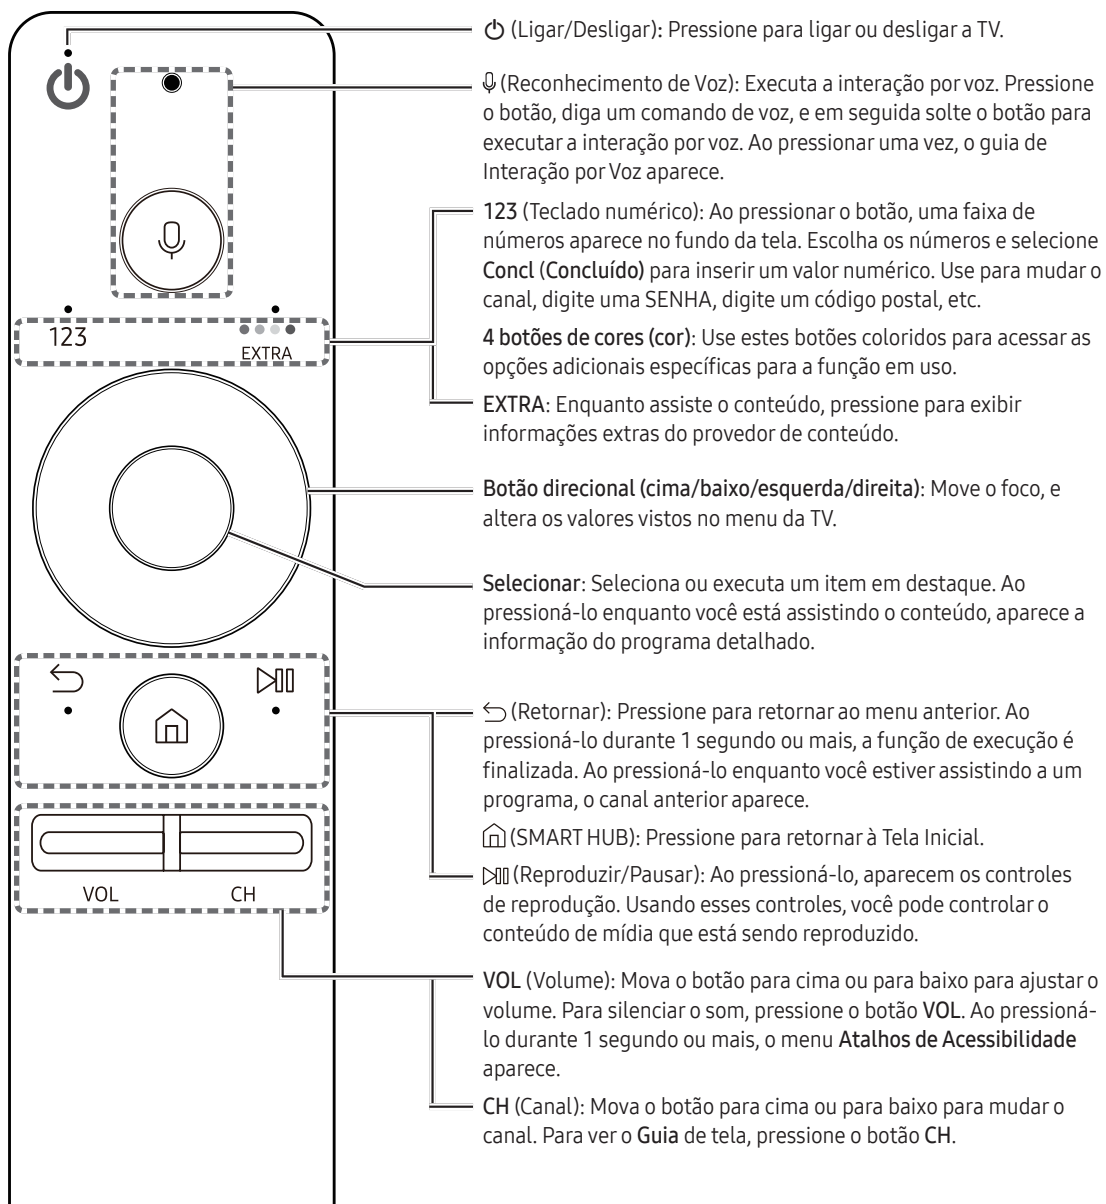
123

EXTRA

VOL

CH

(Ligar/Desligar): Pressione para ligar ou desligar a TV.

(Reconhecimento de Voz): Executa a interação por voz. Pressione o botão, diga um comando de voz, e em seguida solte o botão para executar a interação por voz. Ao pressionar uma vez, o guia de Interação por Voz aparece.

123 (Teclado numérico): Ao pressionar o botão, uma faixa de números aparece no fundo da tela. Escolha os números e selecione Concl (Concluído) para inserir um valor numérico. Use para mudar o canal, digite uma SENHA, digite um código postal, etc.

4 botões de cores (cor): Use estes botões coloridos para acessar as opções adicionais específicas para a função em uso.

EXTRA: Enquanto assiste o conteúdo, pressione para exibir informações extras do provedor de conteúdo.

Botão direcional (cima/baixo/esquerda/direita): Move o foco, e altera os valores vistos no menu da TV.

Selecionar: Seleciona ou executa um item em destaque. Ao pressioná-lo enquanto você está assistindo o conteúdo, aparece a informação do programa detalhado.

(Retornar): Pressione para retornar ao menu anterior. Ao pressioná-lo durante 1 segundo ou mais, a função de execução é finalizada. Ao pressioná-lo enquanto você estiver assistindo a um programa, o canal anterior aparece.

(SMART HUB): Pressione para retornar à Tela Inicial.

(Reproduzir/Pausar): Ao pressioná-lo, aparecem os controles de reprodução. Usando esses controles, você pode controlar o conteúdo de mídia que está sendo reproduzido.

VOL (Volume): Mova o botão para cima ou para baixo para ajustar o volume. Para silenciar o som, pressione o botão VOL. Ao pressioná-lo durante 1 segundo ou mais, o menu Atalhos de Acessibilidade aparece.

CH (Canal): Mova o botão para cima ou para baixo para mudar o canal. Para ver o Guia de tela, pressione o botão CH.